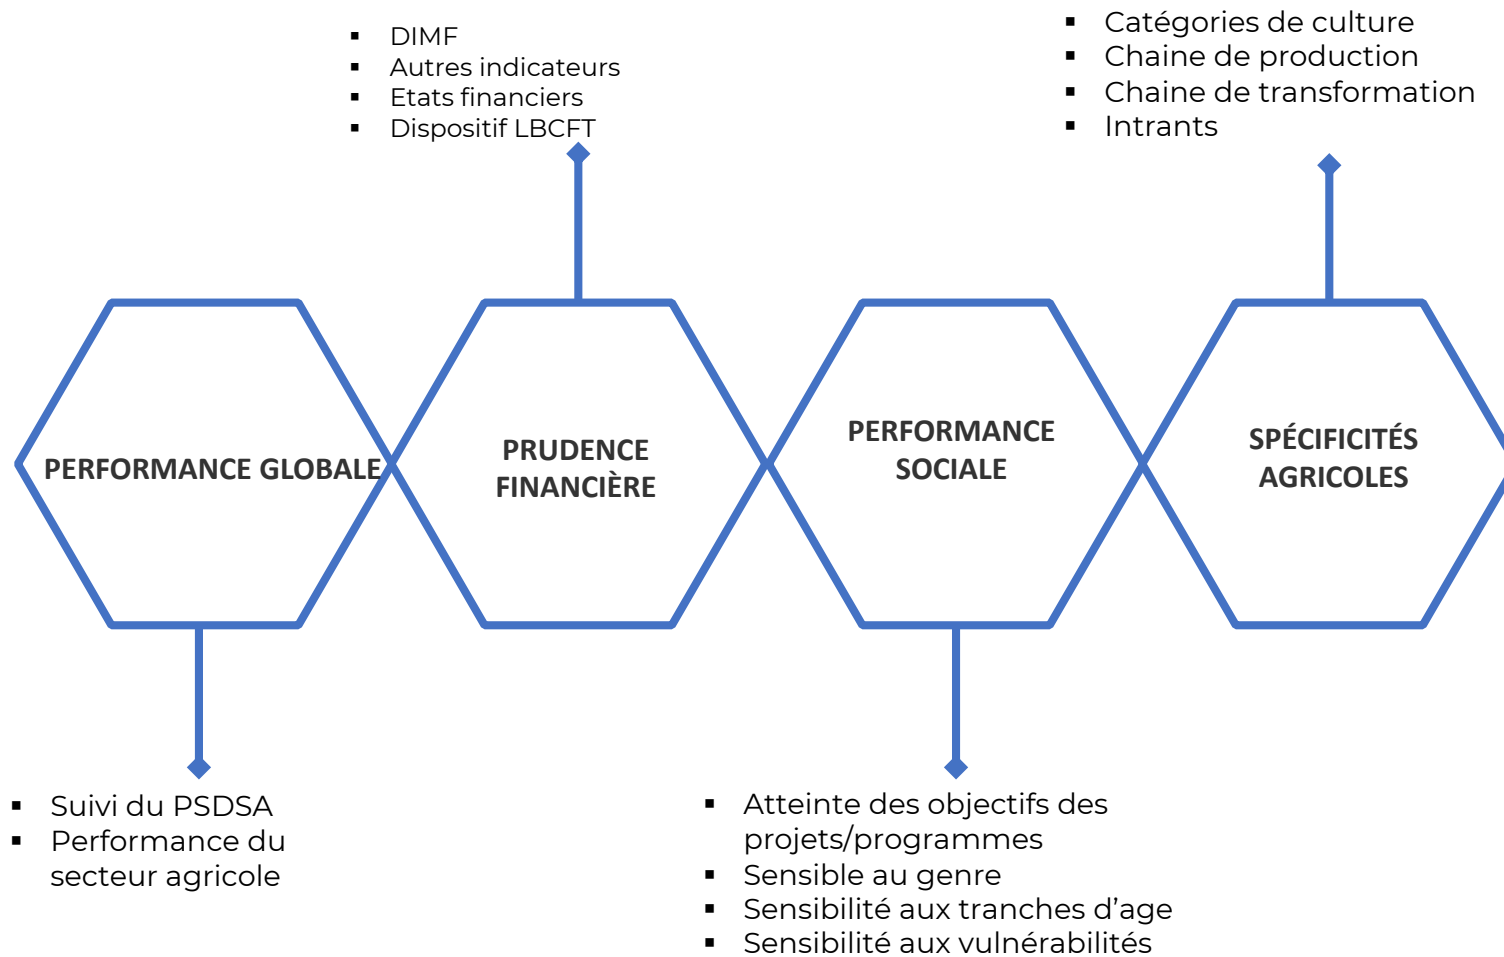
- DIMF
- Autres indicateurs
- Etats financiers
- Dispositif LBCFT

- Catégories de culture
- Chaine de production
- Chaine de transformation
- Intrants

PERFORMANCE GLOBALE

PRUDENCE FINANCIÈRE

PERFORMANCE SOCIALE

SPÉCIFICITÉS AGRICOLES

- Suivi du PSDSA
- Performance du secteur agricole

- Atteinte des objectifs des projets/programmes
- Sensible au genre
- Sensibilité aux tranches d'age
- Sensibilité aux vulnérabilités